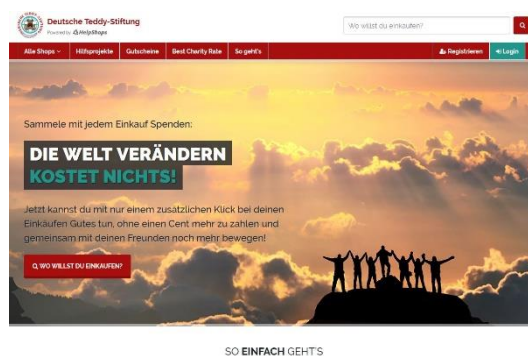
Deutsche Teddy-Stiftung
Powered by HelpShops

Wo willst du einkaufen?

Alle Shops ˅ Hilfsprojekte Gutscheine Best Charity Rate So geht's

Registrieren Login

Sammele mit jedem Einkauf Spenden:

DIE WELT VERÄNDERN
KOSTET NICHTS!

Jetzt kannst du mit nur einem zusätzlichen Klick bei deinen Einkäufen Gutes tun, ohne einen Cent mehr zu zahlen und gemeinsam mit deinen Freunden noch mehr bewegen!

WO WILLST DU EINKAUFEN?

SO EINFACH GEHT'S